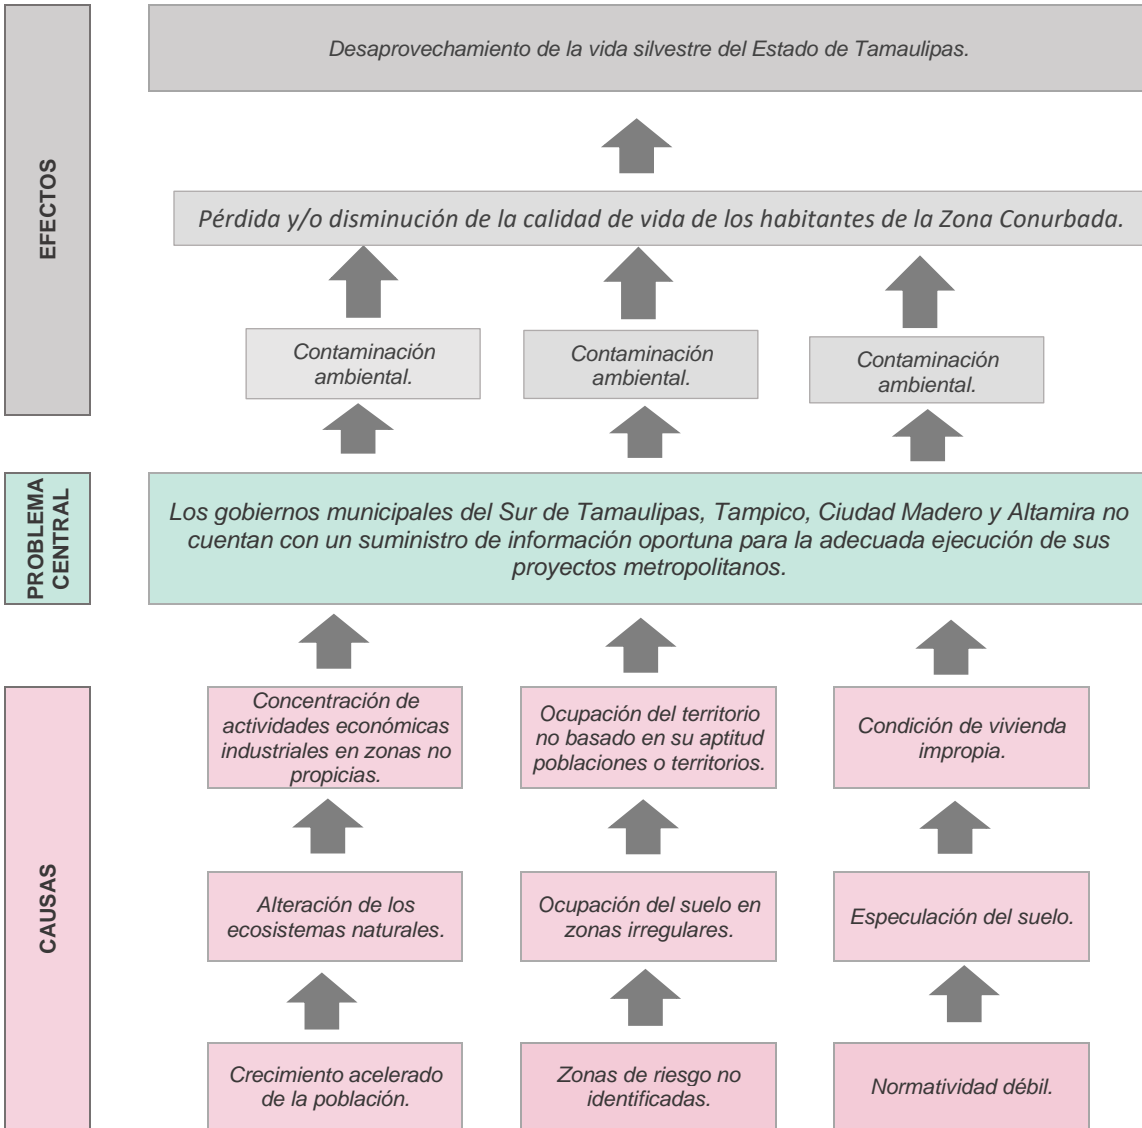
EFECTOS

Desaprovechamiento de la vida silvestre del Estado de Tamaulipas.

Pérdida y/o disminución de la calidad de vida de los habitantes de la Zona Conurbada.

Contaminación ambiental.

Contaminación ambiental.

Contaminación ambiental.

PROBLEMA CENTRAL

Los gobiernos municipales del Sur de Tamaulipas, Tampico, Ciudad Madero y Altamira no cuentan con un suministro de información oportuna para la adecuada ejecución de sus proyectos metropolitanos.

CAUSAS

Concentración de actividades económicas industriales en zonas no propicias.

Ocupación del territorio no basado en su aptitud poblaciones o territorios.

Condición de vivienda impropia.

Alteración de los ecosistemas naturales.

Ocupación del suelo en zonas irregulares.

Especulación del suelo.

Crecimiento acelerado de la población.

Zonas de riesgo no identificadas.

Normatividad débil.